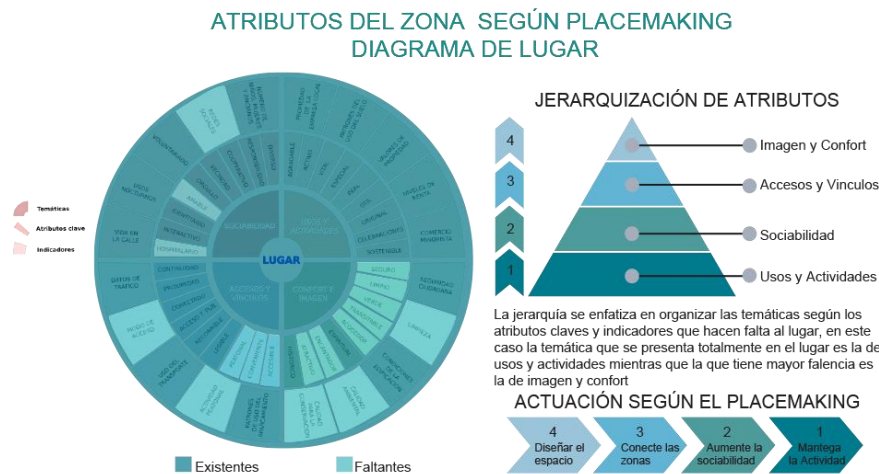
ATRIBUTOS DEL ZONA SEGÚN PLACEMAKING
DIAGRAMA DE LUGAR

Temáticas
Atributos clave
Indicadores

LUGAR

SOCIABILIDAD

USOS Y ACTIVIDADES

ACCESOS Y VINCULOS

CONFORT E IMAGEN

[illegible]

Existentes
Faltantes

JERARQUIZACIÓN DE ATRIBUTOS

4
3
2
1

Imagen y Confort
Accesos y Vinculos
Sociabilidad
Usos y Actividades

La jerarquía se enfatiza en organizar las temáticas según los atributos claves y indicadores que hacen falta al lugar, en este caso la temática que se presenta totalmente en el lugar es la de usos y actividades mientras que la que tiene mayor falencia es la de imagen y confort

ACTUACIÓN SEGÚN EL PLACEMAKING

4
Diseñar el espacio

3
Conecte las zonas

2
Aumente la sociabilidad

1
Mantega la Actividad